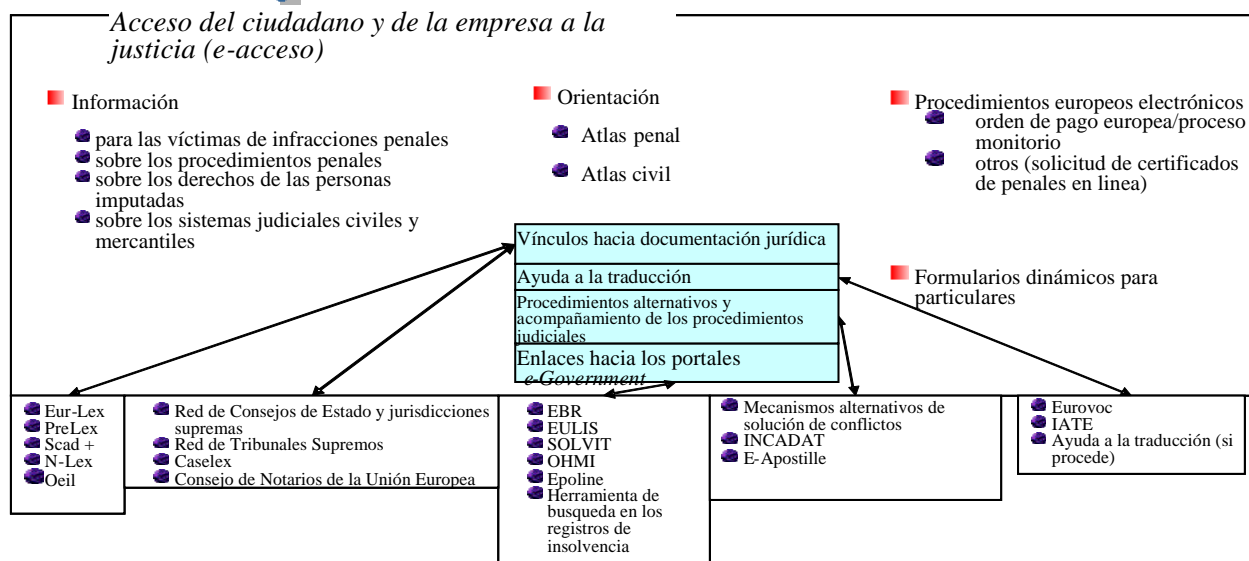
Acceso del ciudadano y de la empresa a la justicia (e-acceso)

Información

para las víctimas de infracciones penales
sobre los procedimientos penales
sobre los derechos de las personas imputadas
sobre los sistemas judiciales civiles y mercantiles

Orientación

Atlas penal

Atlas civil

Procedimientos europeos electrónicos
orden de pago europea/proceso monitorio
otros (solicitud de certificados de penales en linea)

Vínculos hacia documentación jurídica

Ayuda a la traducción

Procedimientos alternativos y acompañamiento de los procedimientos judiciales

Enlaces hacia los portales e-Government

Formularios dinámicos para particulares

Eur-Lex
PreLex
Scad +
N-Lex
Oeil

Red de Consejos de Estado y jurisdicciones supremas
Red de Tribunales Supremos
Caselex
Consejo de Notarios de la Unión Europea

EBR
EULIS
SOLVIT
OHMI
Epoline
Herramienta de busqueda en los registros de insolvencia

Mecanismos alternativos de solución de conflictos
INCADAT
E-Apostille

Eurovoc
IATE
Ayuda a la traducción (si procede)